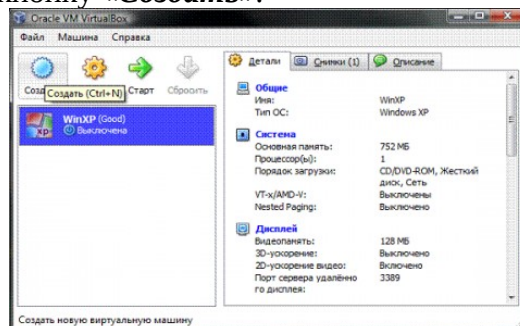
кнопку «Создать».

Oracle VM VirtualBox

Файл Машина Справка

Созд Создать (Ctrl+N) Старт Сбросить

WinXP (Good)
Выключена

Детали Снимки (1) Описание

Общие
Имя: WinXP
Тип ОС: Windows XP

Система
Основная память: 752 МБ
Процессор(ы): 1
Порядок загрузки: CD/DVD-ROM, Жесткий диск, Сеть
VT-x/AMD-V: Выключены
Nested Paging: Выключено

Дисплей
Видеопамять: 128 МБ
3D-ускорение: Выключено
2D-ускорение видео: Включено
Порт сервера удалённого дисплея: 3389

Создать новую виртуальную машину